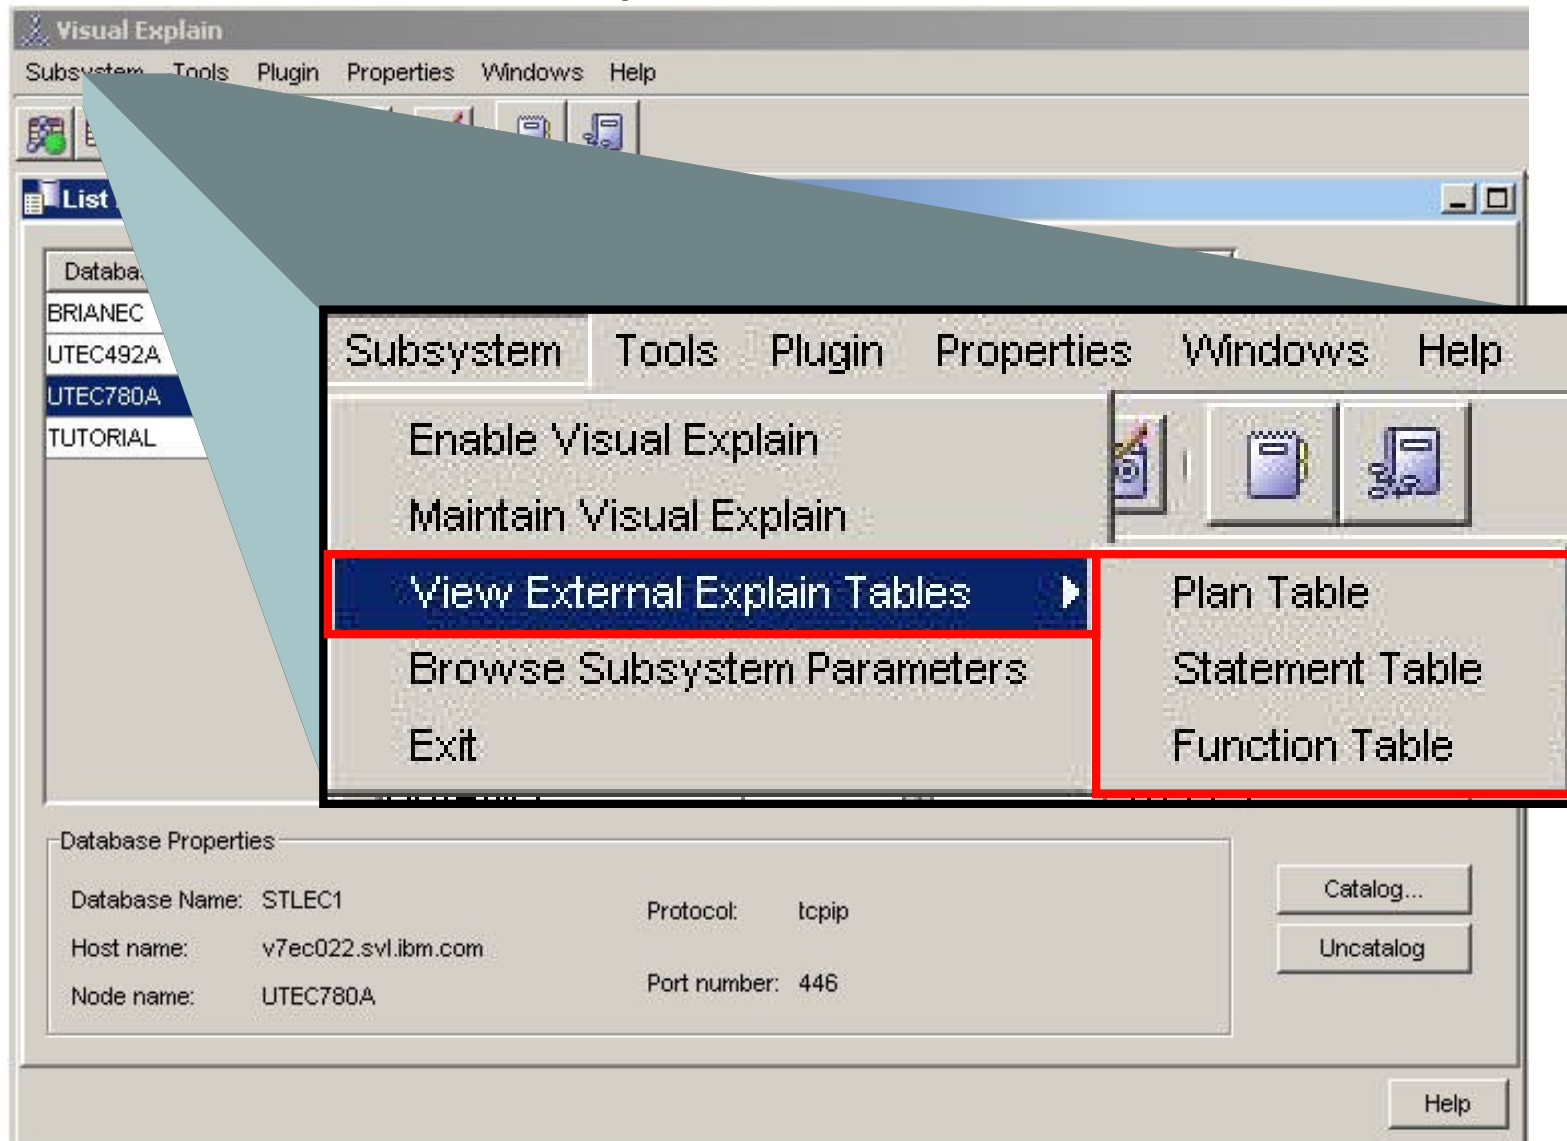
Visual Explain

Subsystem Tools Plugin Properties Windows Help

List

Databa

BRIANEC

UTEC492A

UTEC780A

TUTORIAL

Subsystem Tools Plugin Properties Windows Help

Enable Visual Explain

Maintain Visual Explain

View External Explain Tables

Browse Subsystem Parameters

Exit

Plan Table

Statement Table

Function Table

Database Properties

Database Name: STLEC1

Host name: v7ec022.svl.ibm.com

Node name: UTEC780A

Protocol: tcpip

Port number: 446

Catalog...

Uncatalog

Help